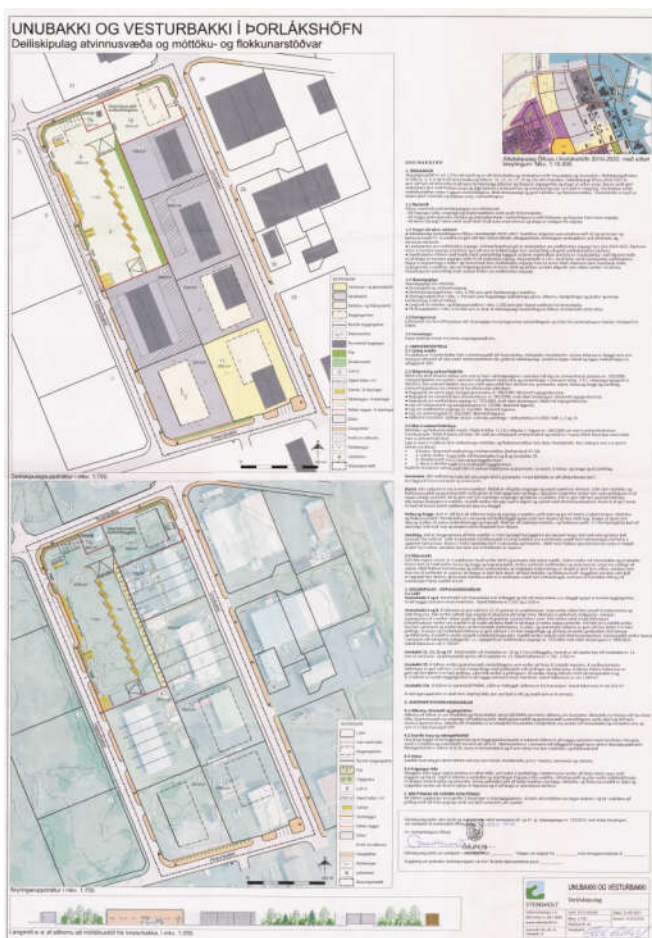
UNUBAKKI OG VESTURBAKKI Í ÞORLÁKSHÖFN
Deiliskipulag atvinnusvæða og móttöku- og flokkunarstöðvar

Aðalskipulag Ölfuss í Þorlákshöfn 2010-2022, með síðari breytingum. Mkv. 1:10.000

Deiliskipulagsuppdráttur í mkv. 1:750

Skýringaruppdráttur í mkv. 1:750

Langsnið a.v. af sólhorni að móttökustöð frá Vesturbakka, í mkv. 1:300

UNUBAKKI OG VESTURBAKKI
Deiliskipulag

STEINSHOLT

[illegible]